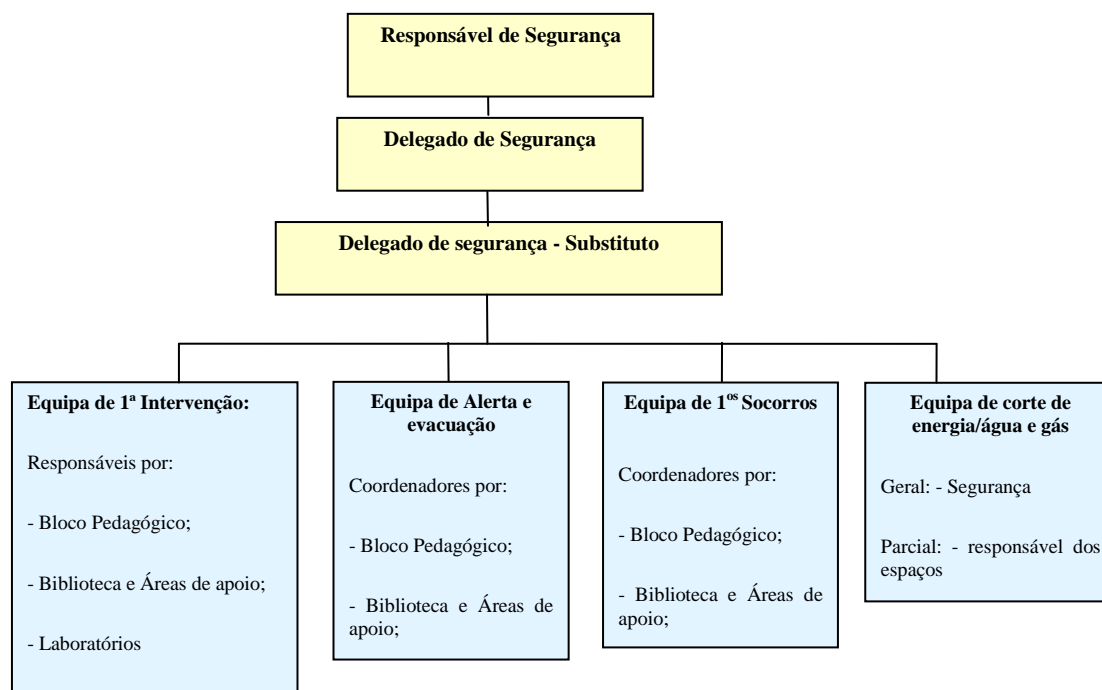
Responsável de Segurança

Delegado de Segurança

Delegado de segurança - Substituto

Equipa de 1ª Intervenção:

Responsáveis por:

- Bloco Pedagógico;

- Biblioteca e Áreas de apoio;

- Laboratórios

Equipa de Alerta e evacuação

Coordenadores por:

- Bloco Pedagógico;

- Biblioteca e Áreas de apoio;

Equipa de 1$^{os}$ Socorros

Coordenadores por:

- Bloco Pedagógico;

- Biblioteca e Áreas de apoio;

Equipa de corte de energia/água e gás

Geral: - Segurança

Parcial: - responsável dos espaços